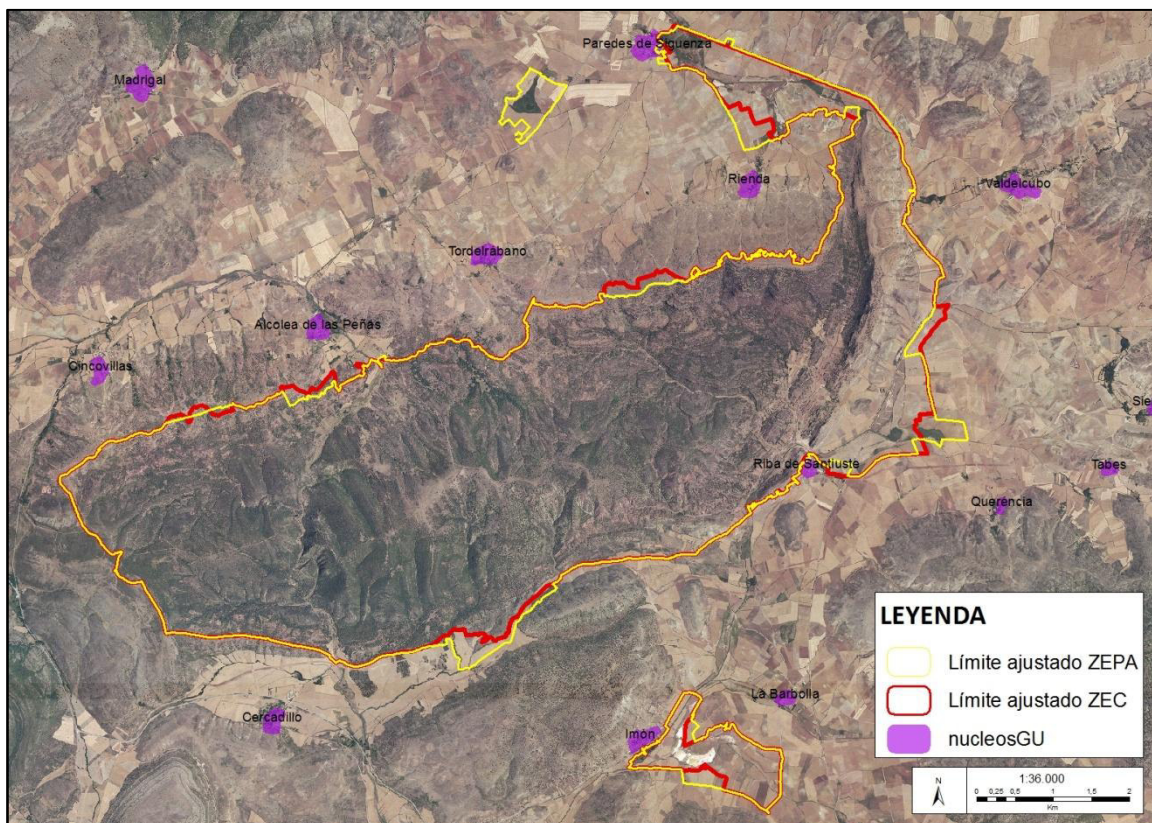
Madrigal

Paredes de Sigüenza

Rienda

Valdelcubo

Tordelrábano

Alcolea de las Peñas

Cincovillas

Sie

Riba de Santiuste

Tobes

Querencia

Cercadillo

La Barbolla

Imón

LEYENDA

Límite ajustado ZEPA

Límite ajustado ZEC

nucleosGU

N

1:36.000

0 0,25 0,5 1 1,5 2

Km